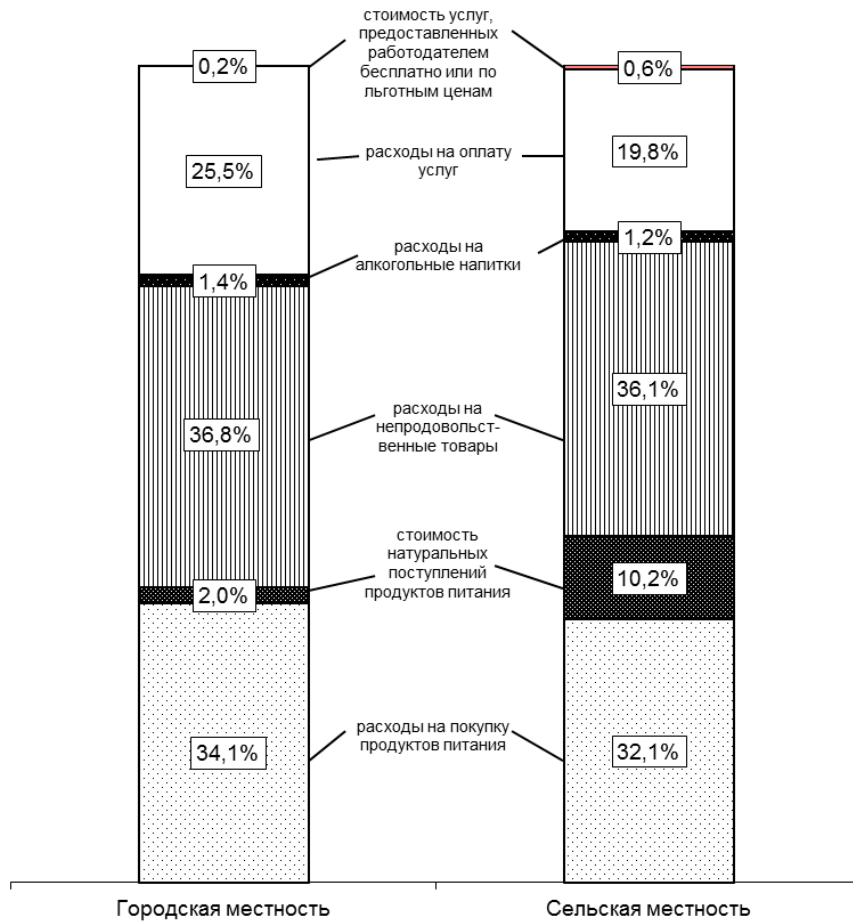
0,2%

0,6%

стоимость услуг, предоставленных работодателем бесплатно или по льготным ценам

25,5%

расходы на оплату услуг

19,8%

1,4%

расходы на алкогольные напитки

1,2%

36,8%

расходы на непродовольственные товары

36,1%

2,0%

стоимость натуральных поступлений продуктов питания

10,2%

34,1%

расходы на покупку продуктов питания

32,1%

Городская местность

Сельская местность